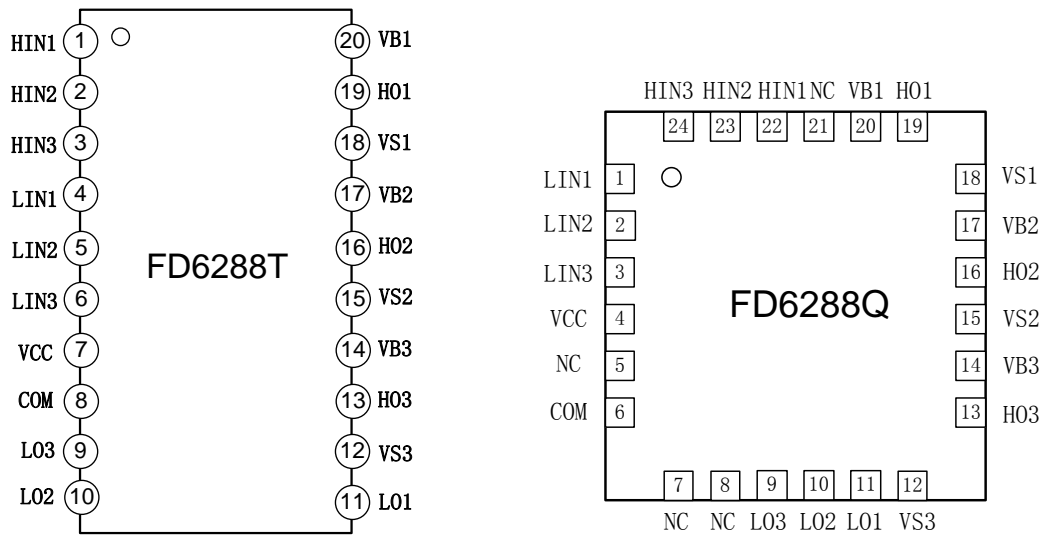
HIN1 1
HIN2 2
HIN3 3
LIN1 4
LIN2 5
LIN3 6
VCC 7
COM 8
LO3 9
LO2 10

FD6288T

20 VB1
19 HO1
18 VS1
17 VB2
16 HO2
15 VS2
14 VB3
13 HO3
12 VS3
11 LO1

HIN3 HIN2 HIN1 NC VB1 HO1
24 23 22 21 20 19

LIN1 1
LIN2 2
LIN3 3
VCC 4
NC 5
COM 6

FD6288Q

18 VS1
17 VB2
16 HO2
15 VS2
14 VB3
13 HO3

7 8 9 10 11 12
NC NC LO3 LO2 LO1 VS3